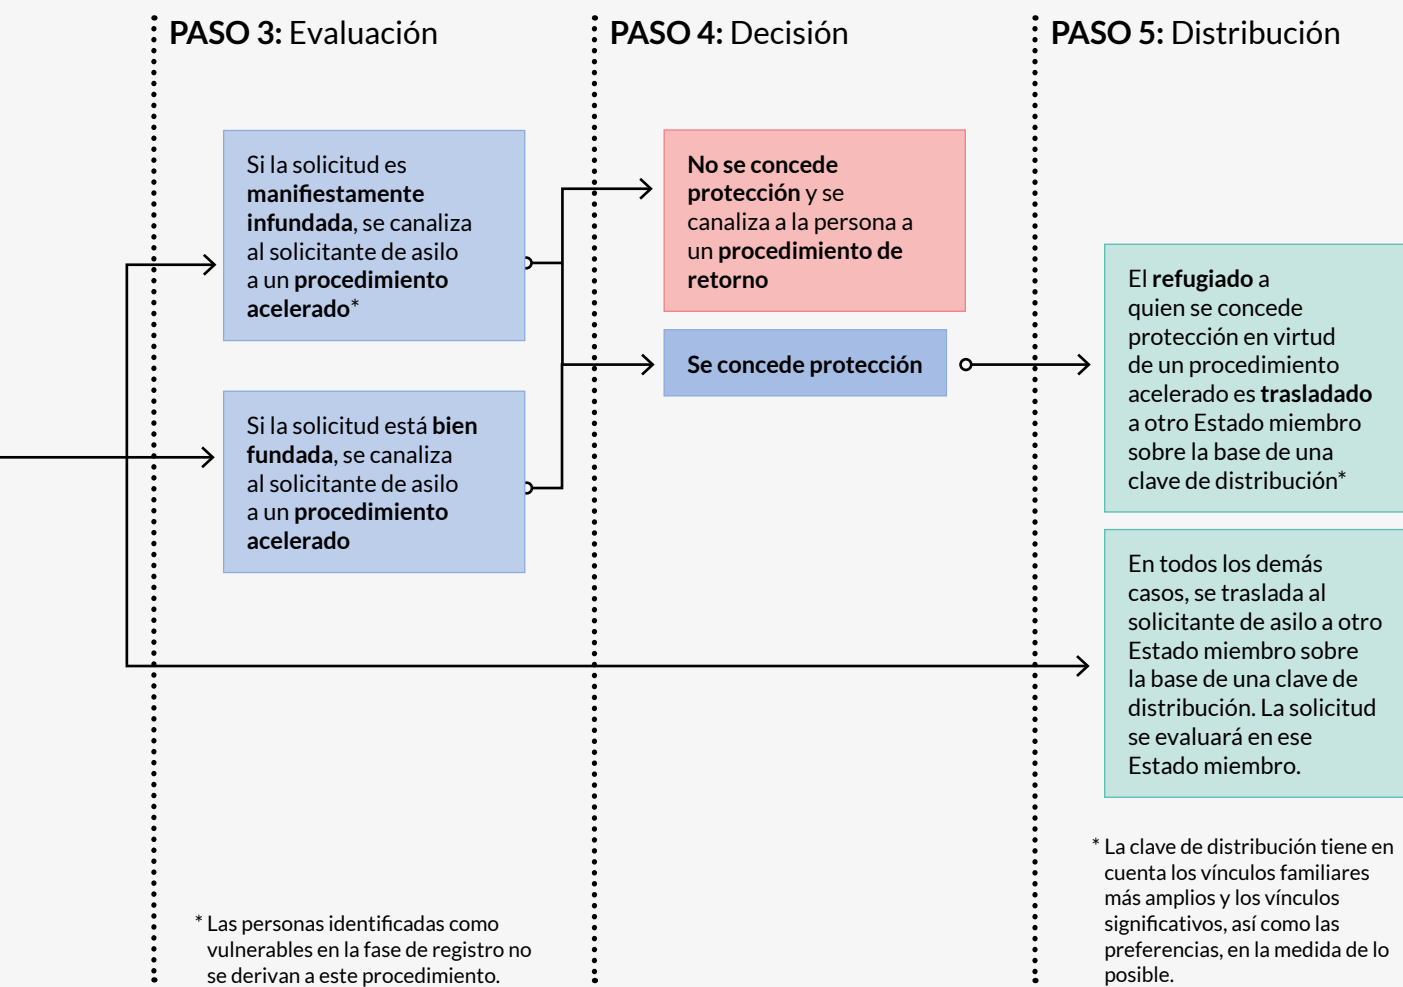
PASO 3: Evaluación

PASO 4: Decisión

PASO 5: Distribución

Si la solicitud es manifiestamente infundada, se canaliza al solicitante de asilo a un procedimiento acelerado*

Si la solicitud está bien fundada, se canaliza al solicitante de asilo a un procedimiento acelerado

No se concede protección y se canaliza a la persona a un procedimiento de retorno

Se concede protección

El refugiado a quien se concede protección en virtud de un procedimiento acelerado es trasladado a otro Estado miembro sobre la base de una clave de distribución*

En todos los demás casos, se traslada al solicitante de asilo a otro Estado miembro sobre la base de una clave de distribución. La solicitud se evaluará en ese Estado miembro.

* Las personas identificadas como vulnerables en la fase de registro no se derivan a este procedimiento.

* La clave de distribución tiene en cuenta los vínculos familiares más amplios y los vínculos significativos, así como las preferencias, en la medida de lo posible.